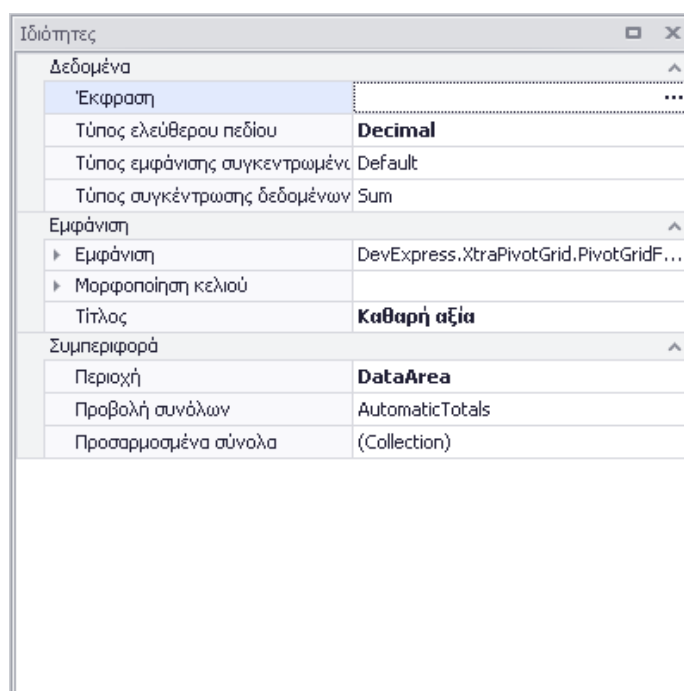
Ιδιότητες

Δεδομένα

| | |
|---|---|
| Έκφραση | ... |
| Τύπος ελεύθερου πεδίου | **Decimal** |
| Τύπος εμφάνισης συγκεντρωμένα | Default |
| Τύπος συγκέντρωσης δεδομένων | Sum |

Εμφάνιση

| | |
|---|---|
| Εμφάνιση | DevExpress.XtraPivotGrid.PivotGridF... |
| Μορφοποίηση κελιού | |
| Τίτλος | **Καθαρή αξία** |

Συμπεριφορά

| | |
|---|---|
| Περιοχή | **DataArea** |
| Προβολή συνόλων | AutomaticTotals |
| Προσαρμοσμένα σύνολα | (Collection) |